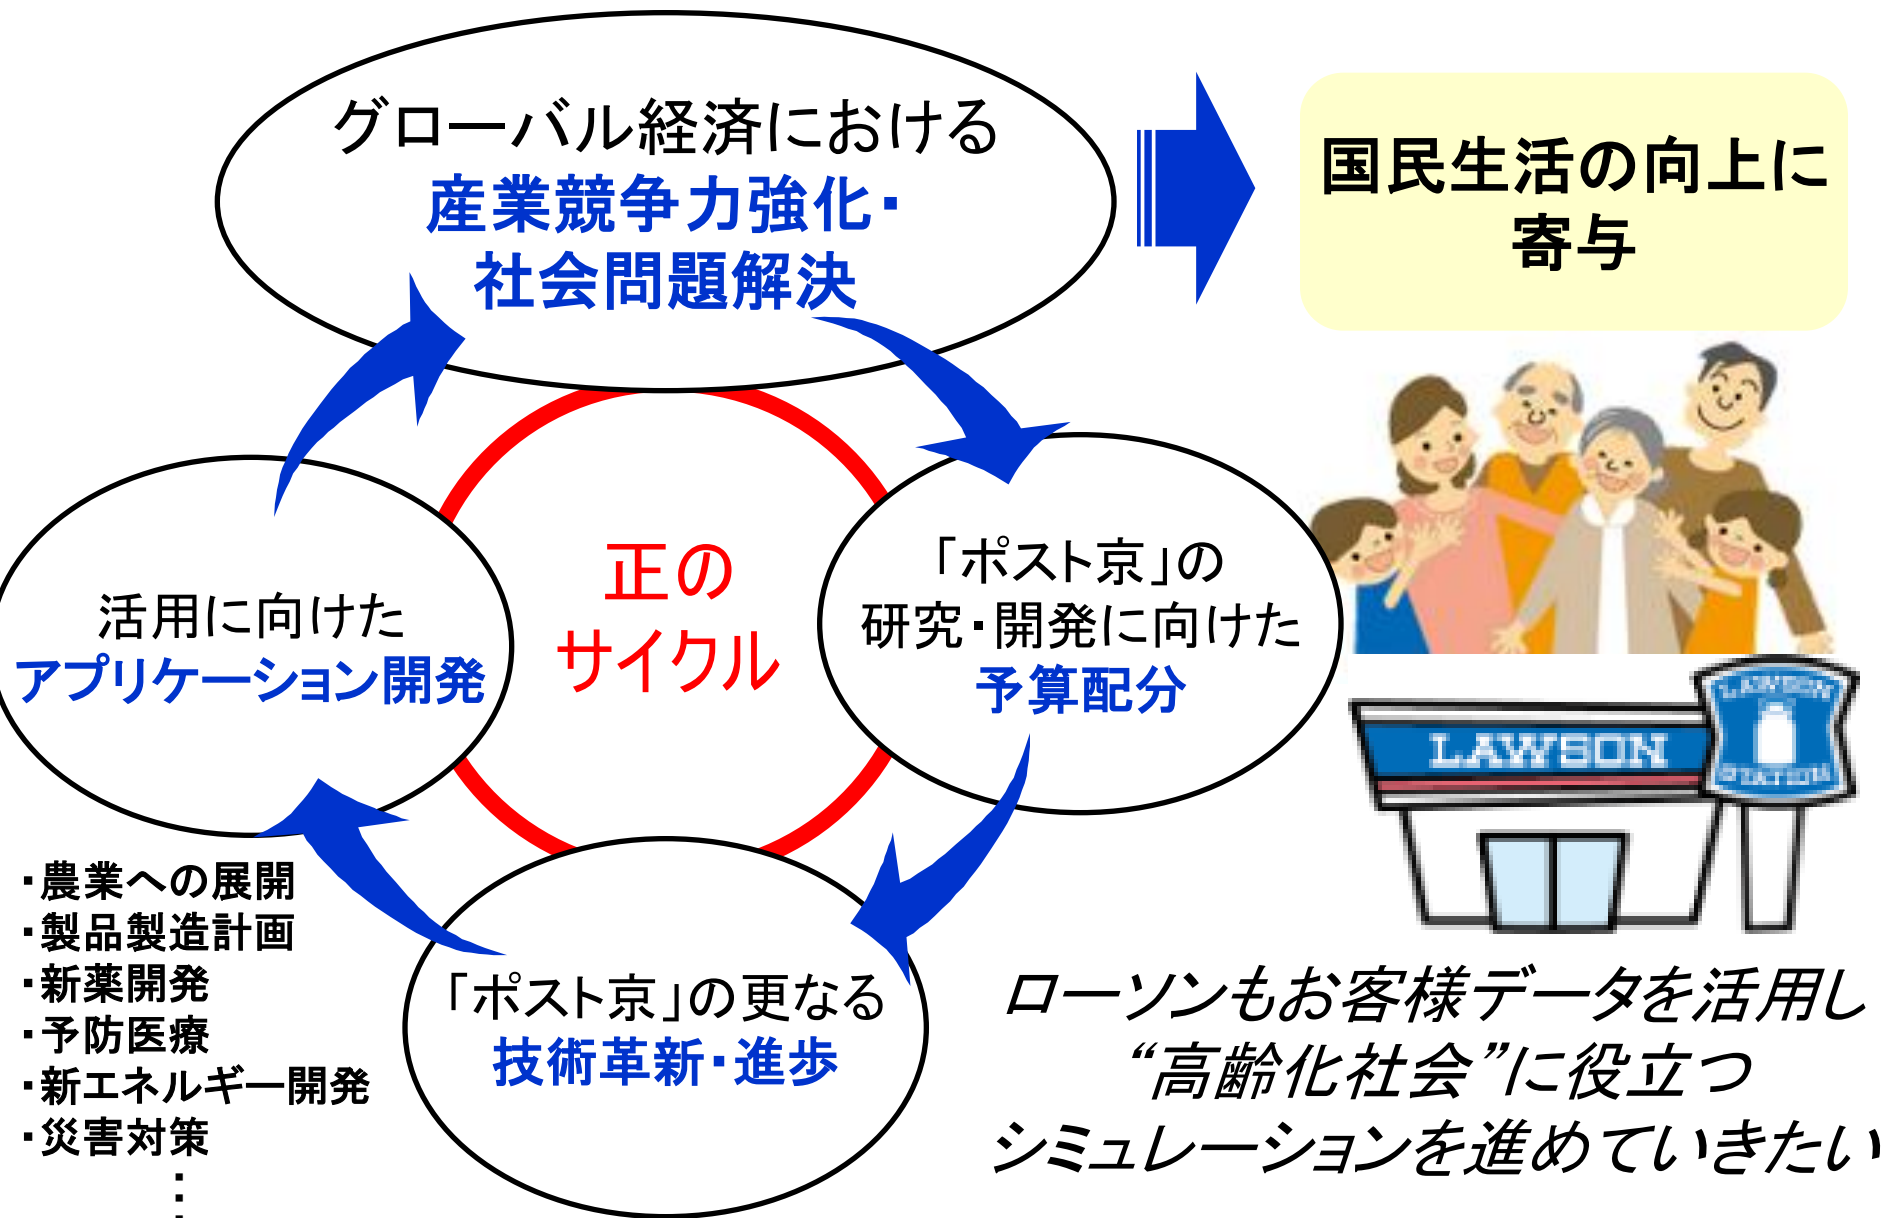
グローバル経済における
産業競争力強化・
社会問題解決

国民生活の向上に
寄与

正の
サイクル

「ポスト京」の
研究・開発に向けた
予算配分

活用に向けた
アプリケーション開発

「ポスト京」の更なる
技術革新・進歩

・農業への展開
・製品製造計画
・新薬開発
・予防医療
・新エネルギー開発
・災害対策
⋮

LAWSON

LAWSON STATION

ローソンもお客様データを活用し
"高齢化社会"に役立つ
シミュレーションを進めていきたい